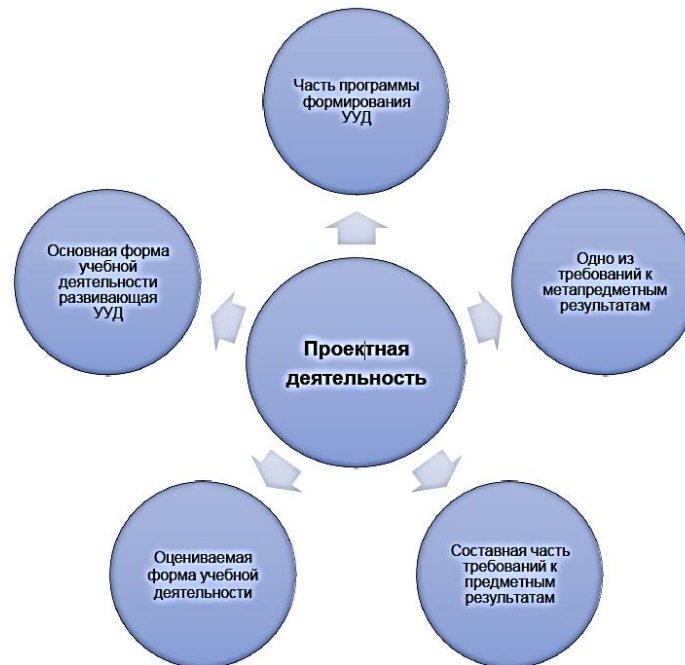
Часть программы формирования УУД

Основная форма учебной деятельности развивающая УУД

Проектная деятельность

Одно из требований к метапредметным результатам

Оцениваемая форма учебной деятельности

Составная часть требований к предметным результатам